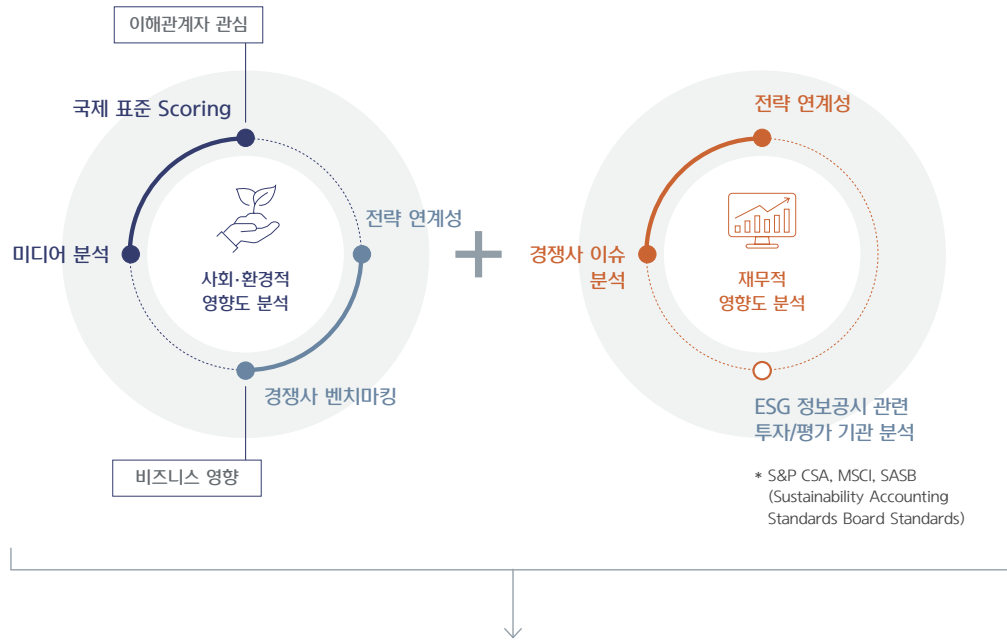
이해관계자 관심

국제 표준 Scoring

전략 연계성

미디어 분석

사회·환경적 영향도 분석

경쟁사 벤치마킹

비즈니스 영향

전략 연계성

경쟁사 이슈 분석

재무적 영향도 분석

ESG 정보공시 관련 투자/평가 기관 분석

* S&P CSA, MSCI, SASB (Sustainability Accounting Standards Board Standards)